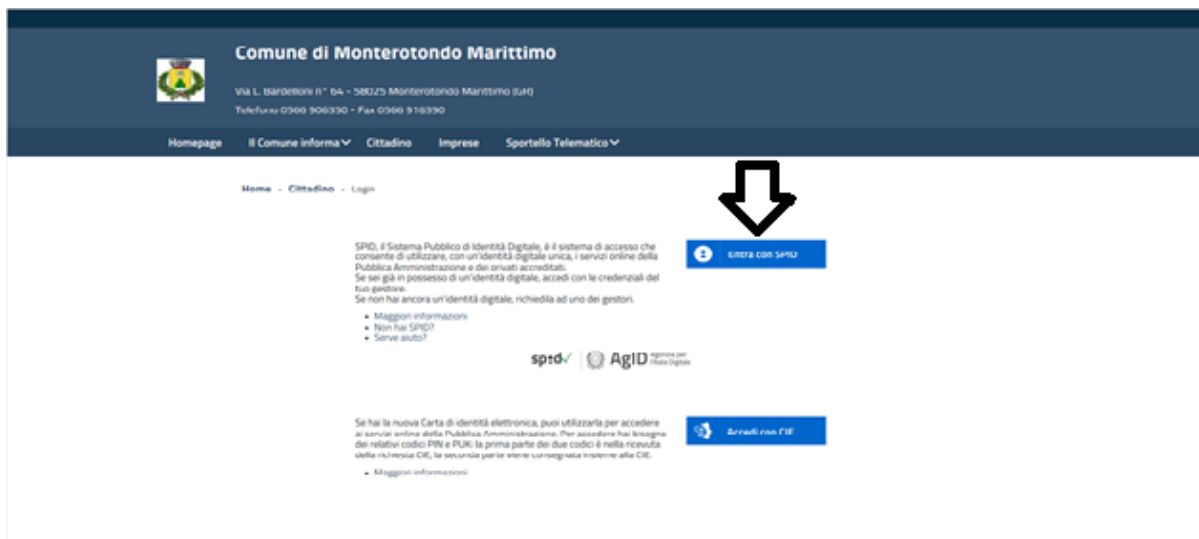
Comune di Monterotondo Marittimo

Via L. Bardelloni n° 64 - 58025 Monterotondo Marittimo (GR)
Telefono 0566 906330 - Fax 0566 916390

Homepage Il Comune informa Cittadino Imprese Sportello Telematico

Home - Cittadino - Login

SPID, il Sistema Pubblico di Identità Digitale, è il sistema di accesso che consente di utilizzare, con un'identità digitale unica, i servizi online della Pubblica Amministrazione e dei privati accreditati.
Se sei già in possesso di un'identità digitale, accedi con le credenziali del tuo gestore.
Se non hai ancora un'identità digitale, richiedila ad uno dei gestori.

- Maggiori informazioni
- Non hai SPID?
- Serve aiuto?

Entra con SPID

spid AgID Agenzia per l'Italia Digitale

Se hai la nuova Carta di identità elettronica, puoi utilizzarla per accedere ai servizi online della Pubblica Amministrazione. Per accedere hai bisogno dei relativi codici PIN e PUK: la prima parte dei due codici è nella ricevuta della richiesta CIE, la seconda parte viene consegnata insieme alla CIE.

- Maggiori informazioni

Accedi con CIE